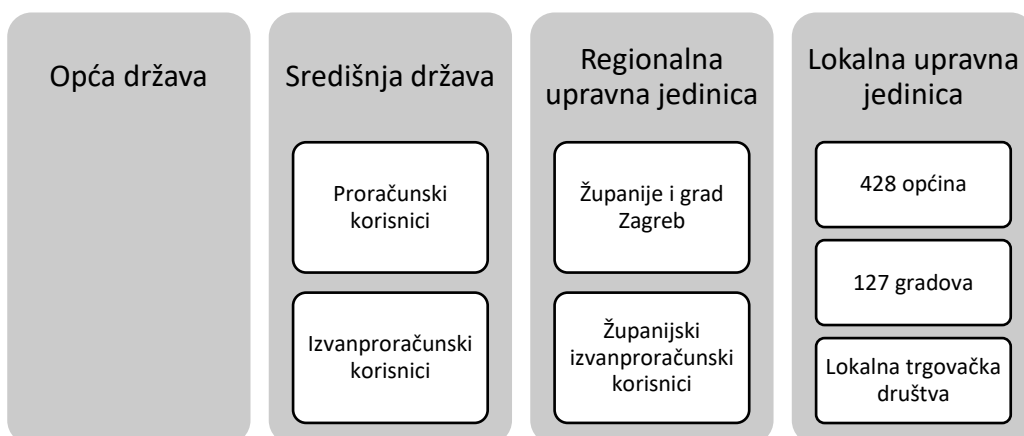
Opća država

Središnja država

Proračunski korisnici

Izvanproračunski korisnici

Regionalna upravna jedinica

Županije i grad Zagreb

Županijski izvanproračunski korisnici

Lokalna upravna jedinica

428 općina

127 gradova

Lokalna trgovačka društva